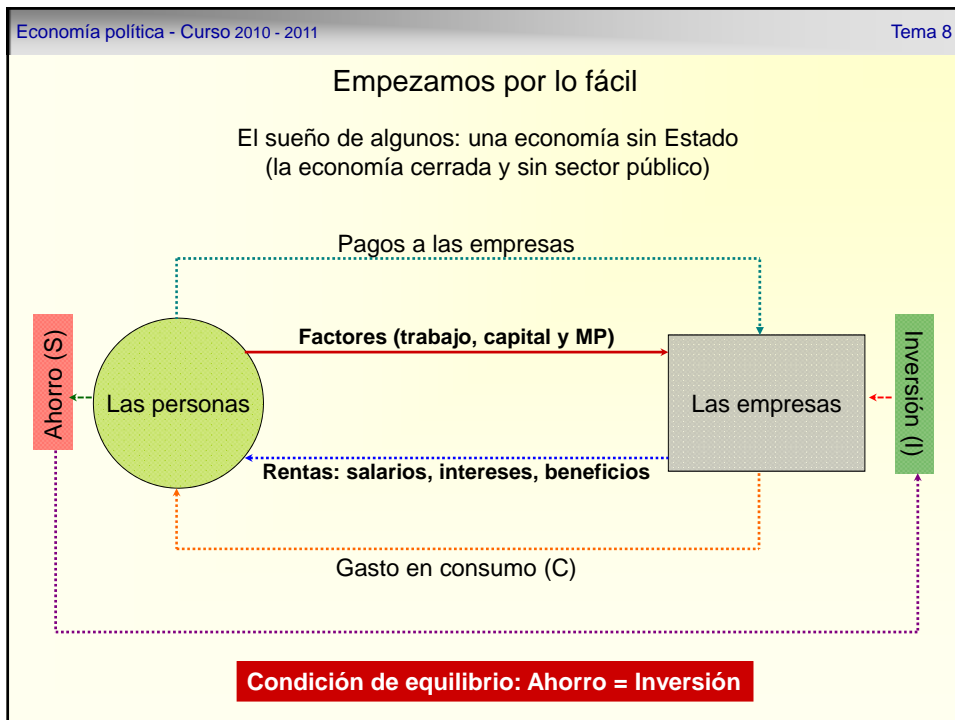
Economía política - Curso 2010 - 2011

Tema 8

Empezamos por lo fácil

El sueño de algunos: una economía sin Estado (la economía cerrada y sin sector público)

Pagos a las empresas

Ahorro (S)

Las personas

Factores (trabajo, capital y MP)

Las empresas

Inversión (I)

Rentas: salarios, intereses, beneficios

Gasto en consumo (C)

Condición de equilibrio: Ahorro = Inversión